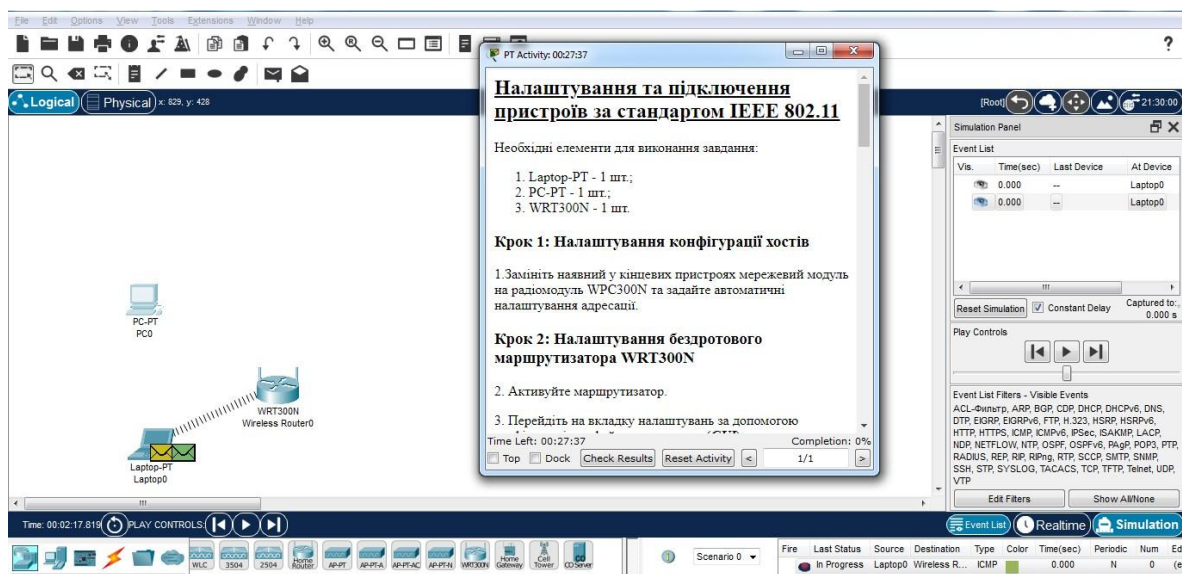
File Edit Options View Tools Extensions Window Help

Logical Physical x: 829, y: 428

PT Activity: 00:27:37

Налаштування та підключення пристроїв за стандартом IEEE 802.11

Необхідні елементи для виконання завдання:

1. Laptop-PT - 1 шт.;
2. PC-PT - 1 шт.;
3. WRT300N - 1 шт.

Крок 1: Налаштування конфігурації хостів

1.Замініть наявний у кінцевих пристроях мережевий модуль на радіомодуль WPC300N та задайте автоматичні налаштування адресації.

Крок 2: Налаштування бездротового маршрутизатора WRT300N

2. Активуйте маршрутизатор.

3. Перейдіть на вкладку налаштувань за допомогою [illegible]

Time Left: 00:27:37 Completion: 0%

Top Dock Check Results Reset Activity < 1/1 >

[Root] 21:30:00

Simulation Panel

Event List

| Vis. | Time(sec) | Last Device | At Device |
|---|---|---|---|
| | 0.000 | -- | Laptop0 |
| | 0.000 | -- | Laptop0 |

Reset Simulation Constant Delay Captured to: 0.000 s

Play Controls

Event List Filters - Visible Events
ACL-Фильтр, ARP, BGP, CDP, DHCP, DHCPv6, DNS, DTP, EIGRP, EIGRPv6, FTP, H.323, HSRP, HSRPv6, HTTP, HTTPS, ICMP, ICMPv6, IPSec, ISAKMP, LACP, NDP, NETFLOW, NTP, OSPF, OSPFv6, PAgP, POP3, PTP, RADIUS, REP, RIP, RIPng, RTP, SCCP, SMTP, SNMP, SSH, STP, SYSLOG, TACACS, TCP, TFTP, Telnet, UDP, VTP

Edit Filters Show All/None

PC-PT
PC0

WRT300N
Wireless Router0

Laptop-PT
Laptop0

Time: 00:02:17.819 PLAY CONTROLS:

Event List Realtime Simulation

WLC 3504 2504 Home Router AP-PT AP-PT-A AP-PT-AC AP-PT-N WRT300N Home Gateway Cell Tower CO Server

Scenario 0

| Fire | Last Status | Source | Destination | Type | Color | Time(sec) | Periodic | Num | Ed |
|---|---|---|---|---|---|---|---|---|---|
| | In Progress | Laptop0 | Wireless R... | ICMP | | 0.000 | N | 0 | (e |